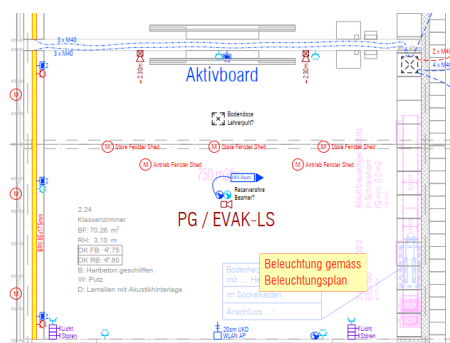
3 x M40
3 x M40
2 x M40
4 x M40
Aktivboard
Bodendose Lehrerpult?
Store Fenster Shed
Store Fenster Shed
Antrieb Fenster Shed
Antrieb Fenster Shed
M
M
M
M
M
M
DALI-Raum
Reserverohre Beamer?
PG / EVAK-LS
2.24
Klassenzimmer
BF: 70.26 $m^2$
RH: 3.10 m
OK FB: 47.75
OK RB: 47.60
B: Hartbeton geschliffen
W: Putz
D: Lamellen mit Akustikhinterlage
Beleuchtung gemäss
Beleuchtungsplan
Bodendose
mit
im Sockelkasten
Anschluss
4 Licht
Storen
4 Licht
Storen
20cm UKD
WLAN AP